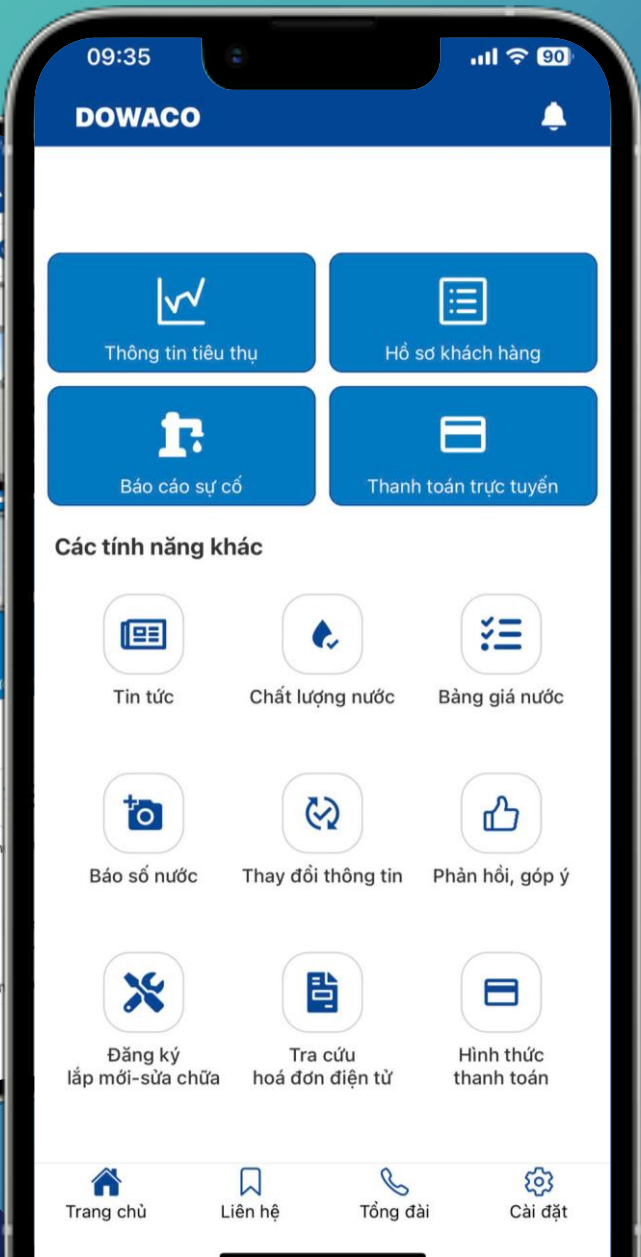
09:35

90

DOWACO

Thông tin tiêu thụ

Hồ sơ khách hàng

Báo cáo sự cố

Thanh toán trực tuyến

Các tính năng khác

Tin tức

Chất lượng nước

Bảng giá nước

Báo số nước

Thay đổi thông tin

Phản hồi, góp ý

Đăng ký lắp mới-sửa chữa

Tra cứu hoá đơn điện tử

Hình thức thanh toán

Trang chủ

Liên hệ

Tổng đài

Cài đặt